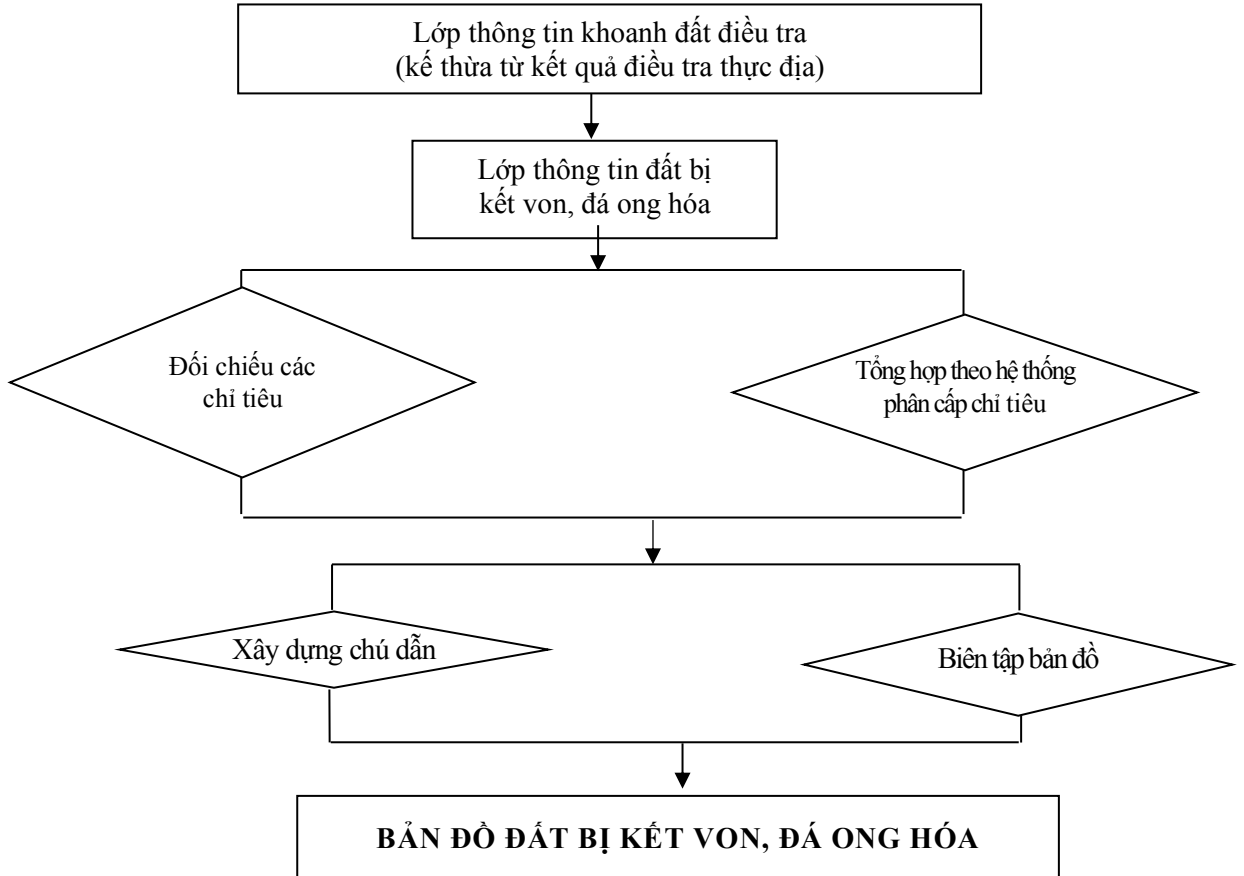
Lớp thông tin khoanh đất điều tra
(kế thừa từ kết quả điều tra thực địa)

Lớp thông tin đất bị kết von, đá ong hóa

Đối chiếu các chỉ tiêu

Tổng hợp theo hệ thống phân cấp chỉ tiêu

Xây dựng chú dẫn

Biên tập bản đồ

BẢN ĐỒ ĐẤT BỊ KẾT VON, ĐÁ ONG HÓA